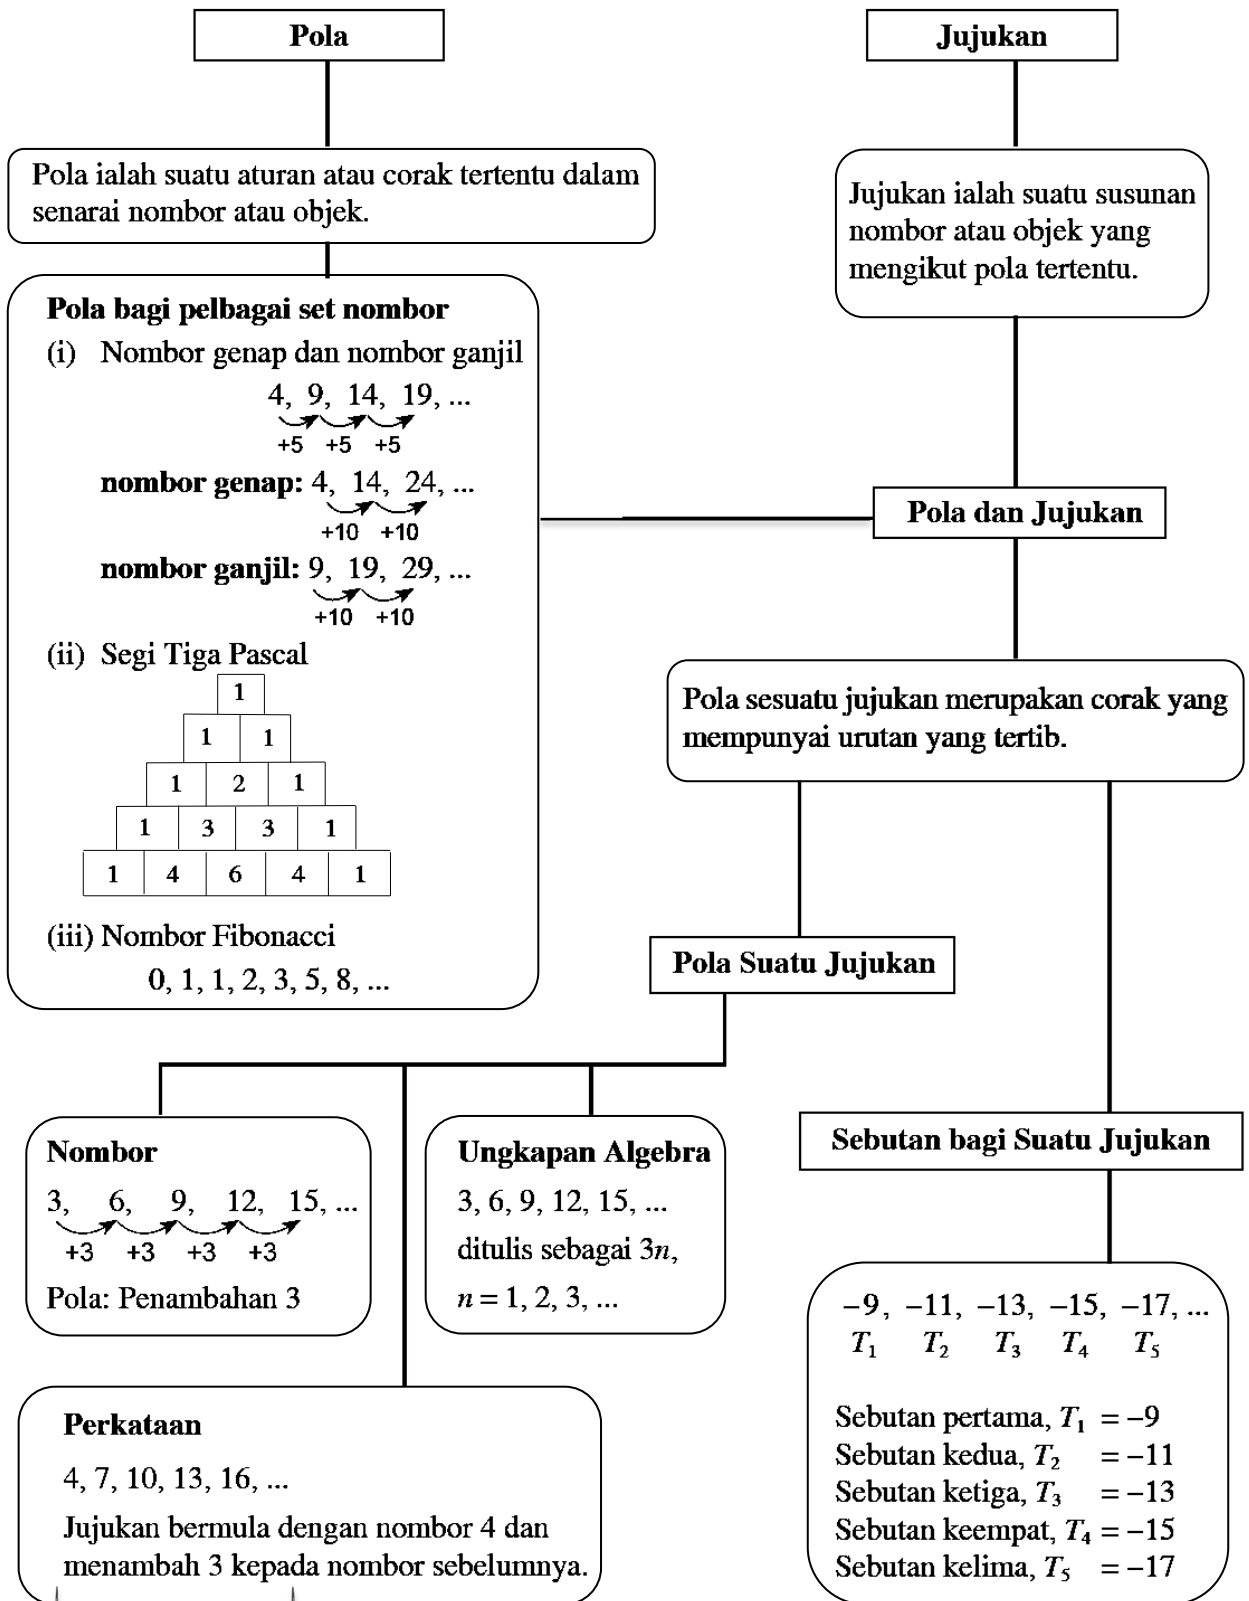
Pola

Jujukan

Pola ialah suatu aturan atau corak tertentu dalam senarai nombor atau objek.

Jujukan ialah suatu susunan nombor atau objek yang mengikut pola tertentu.

Pola bagi pelbagai set nombor

(i) Nombor genap dan nombor ganjil

4, 9, 14, 19, ...
+5 +5 +5

nombor genap: 4, 14, 24, ...
+10 +10

nombor ganjil: 9, 19, 29, ...
+10 +10

(ii) Segi Tiga Pascal

| 1 |
|---|

| 1 | 1 |
|---|---|

| 1 | 2 | 1 |
|---|---|---|

| 1 | 3 | 3 | 1 |
|---|---|---|---|

| 1 | 4 | 6 | 4 | 1 |
|---|---|---|---|---|

(iii) Nombor Fibonacci

0, 1, 1, 2, 3, 5, 8, ...

Pola dan Jujukan

Pola sesuatu jujukan merupakan corak yang mempunyai urutan yang tertib.

Pola Suatu Jujukan

Nombor
3, 6, 9, 12, 15, ...
+3 +3 +3 +3
Pola: Penambahan 3

Ungkapan Algebra
3, 6, 9, 12, 15, ...
ditulis sebagai $3n$,
$n = 1, 2, 3, ...$

Sebutan bagi Suatu Jujukan

$-9$, $-11$, $-13$, $-15$, $-17$, ...
$T_1$ $T_2$ $T_3$ $T_4$ $T_5$

Sebutan pertama, $T_1 = -9$
Sebutan kedua, $T_2 = -11$
Sebutan ketiga, $T_3 = -13$
Sebutan keempat, $T_4 = -15$
Sebutan kelima, $T_5 = -17$

Perkataan
4, 7, 10, 13, 16, ...
Jujukan bermula dengan nombor 4 dan menambah 3 kepada nombor sebelumnya.